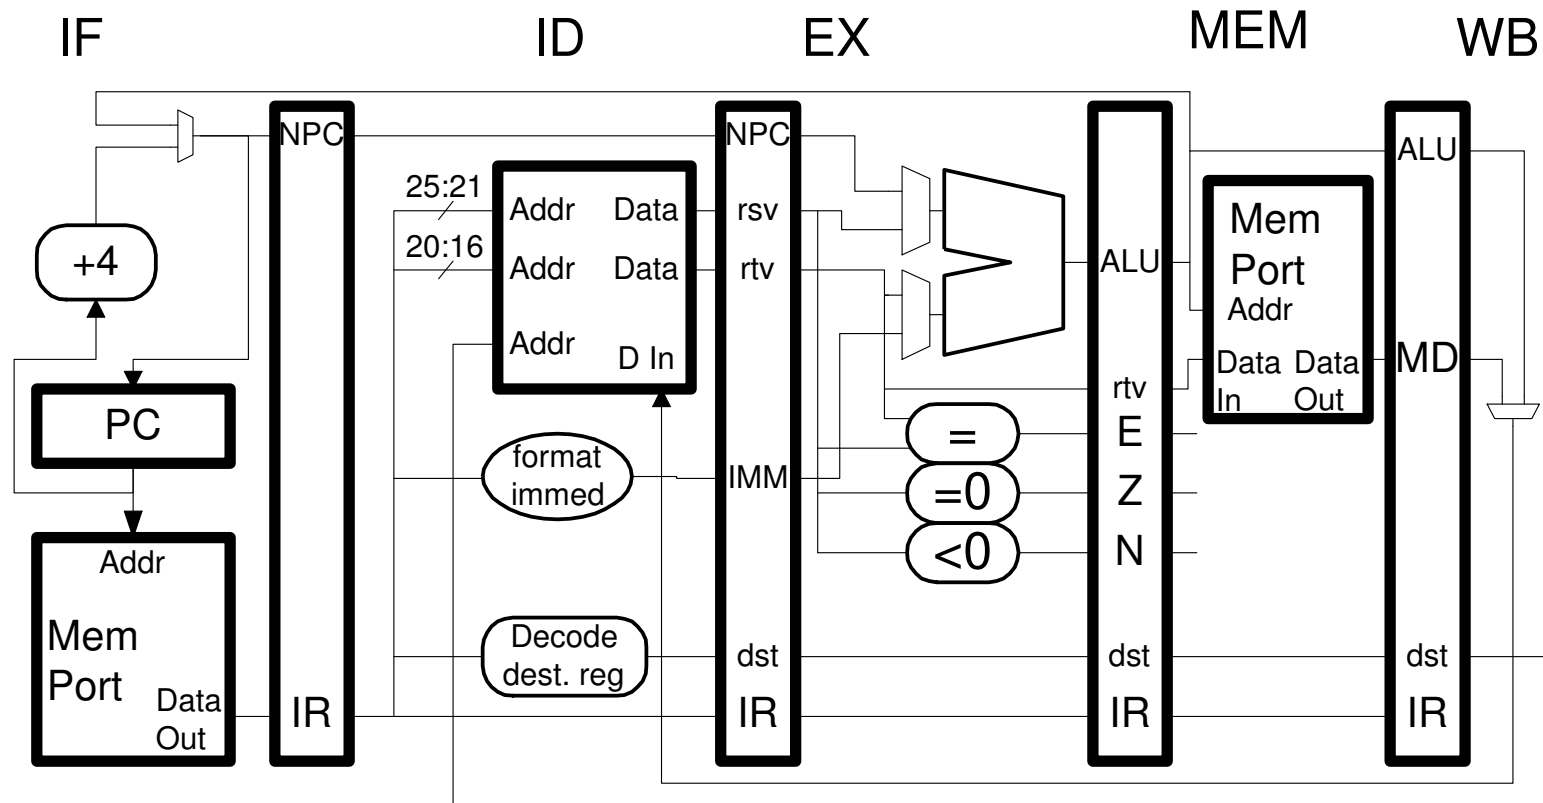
IF

ID

EX

MEM

WB

NPC

+4

PC

Addr

Mem Port

Data Out

IR

25:21

20:16

Addr

Data

Addr

Data

Addr

D In

format immed

Decode dest. reg

NPC

rsv

rtv

IMM

dst

IR

=

=0

<0

ALU

rtv

E

Z

N

dst

IR

Mem Port

Addr

Data In

Data Out

ALU

MD

dst

IR